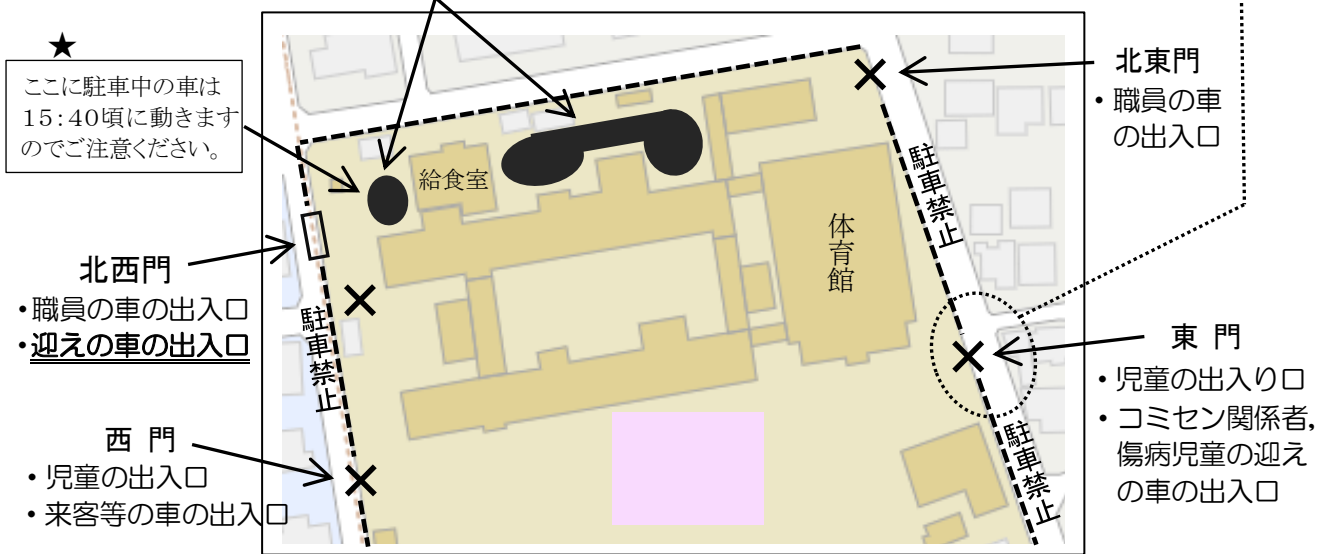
★
ここに駐車中の車は15:40頃に動きますのでご注意ください。

北東門
・職員の車の出入口

給食室

体育館

駐車禁止

北西門
・職員の車の出入口
・迎えの車の出入口

駐車禁止

東 門
・児童の出入り口
・コミセン関係者,傷病児童の迎えの車の出入口

駐車禁止

西 門
・児童の出入口
・来客等の車の出入口